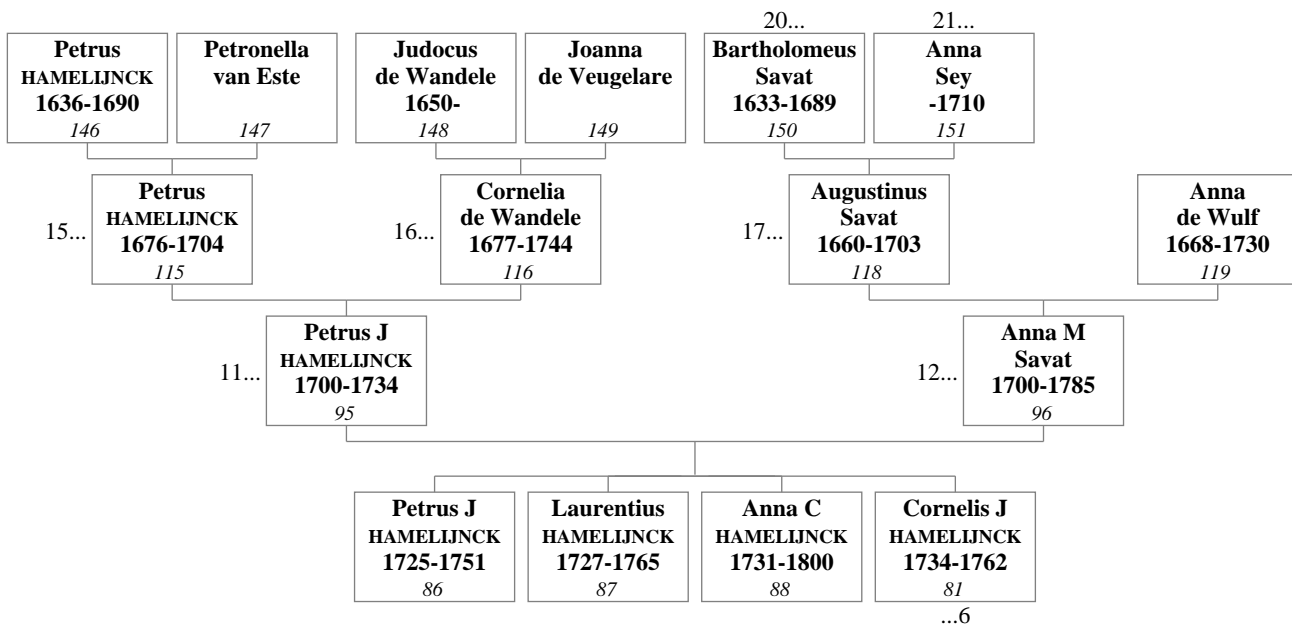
20... 21...

Petrus HAMELIJNCK 1636-1690 146

Petronella van Este 147

Judocus de Wandele 1650- 148

Joanna de Veugelare 149

Bartholomeus Savat 1633-1689 150

Anna Sey -1710 151

15... Petrus HAMELIJNCK 1676-1704 115

16... Cornelia de Wandele 1677-1744 116

17... Augustinus Savat 1660-1703 118

Anna de Wulf 1668-1730 119

11... Petrus J HAMELIJNCK 1700-1734 95

12... Anna M Savat 1700-1785 96

Petrus J HAMELIJNCK 1725-1751 86

Laurentius HAMELIJNCK 1727-1765 87

Anna C HAMELIJNCK 1731-1800 88

Cornelis J HAMELIJNCK 1734-1762 81

...6